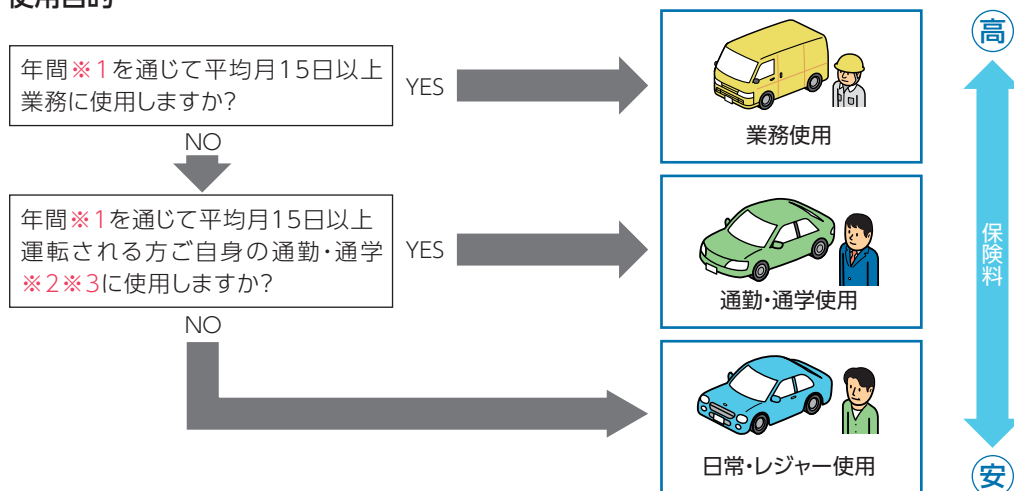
使用目的

年間※1を通じて平均月15日以上業務に使用しますか？

YES

業務使用

NO

年間※1を通じて平均月15日以上運転される方ご自身の通勤・通学※2※3に使用しますか？

YES

通勤・通学使用

NO

日常・レジャー使用

高

保険料

安